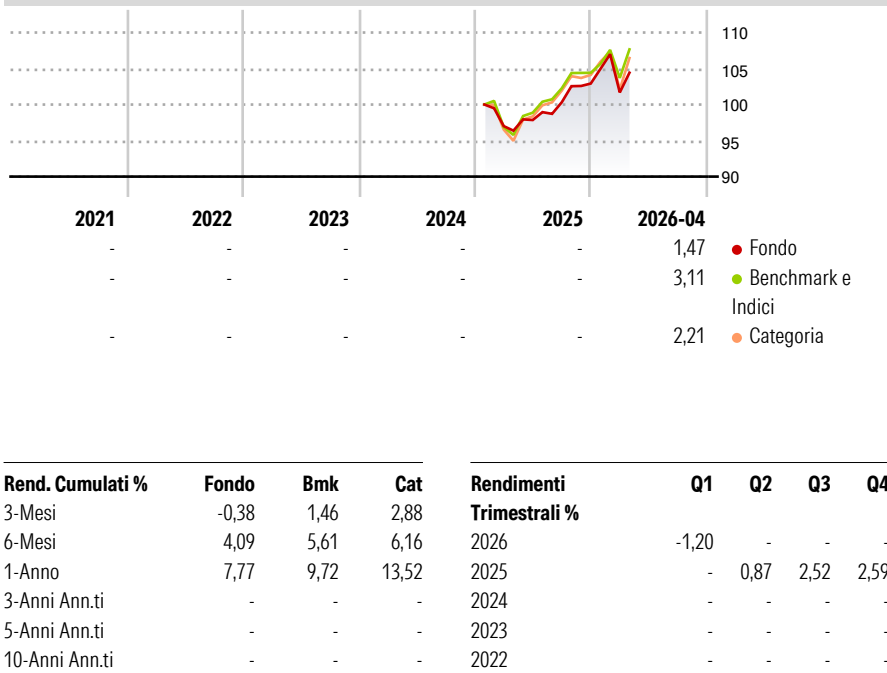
110
105
100
95
90

| 2021 | 2022 | 2023 | 2024 | 2025 | 2026-04 | |
|---|---|---|---|---|---|---|
| - | - | - | - | - | 1,47 | Fondo |
| - | - | - | - | - | 3,11 | Benchmark e Indici |
| - | - | - | - | - | 2,21 | Categoria |

| Rend. Cumulati % | Fondo | Bmk | Cat |
|---|---|---|---|
| 3-Mesi | -0,38 | 1,46 | 2,88 |
| 6-Mesi | 4,09 | 5,61 | 6,16 |
| 1-Anno | 7,77 | 9,72 | 13,52 |
| 3-Anni Ann.ti | - | - | - |
| 5-Anni Ann.ti | - | - | - |
| 10-Anni Ann.ti | - | - | - |

| Rendimenti Trimestrali % | Q1 | Q2 | Q3 | Q4 |
|---|---|---|---|---|
| 2026 | -1,20 | - | - | - |
| 2025 | - | 0,87 | 2,52 | 2,59 |
| 2024 | - | - | - | - |
| 2023 | - | - | - | - |
| 2022 | - | - | - | - |